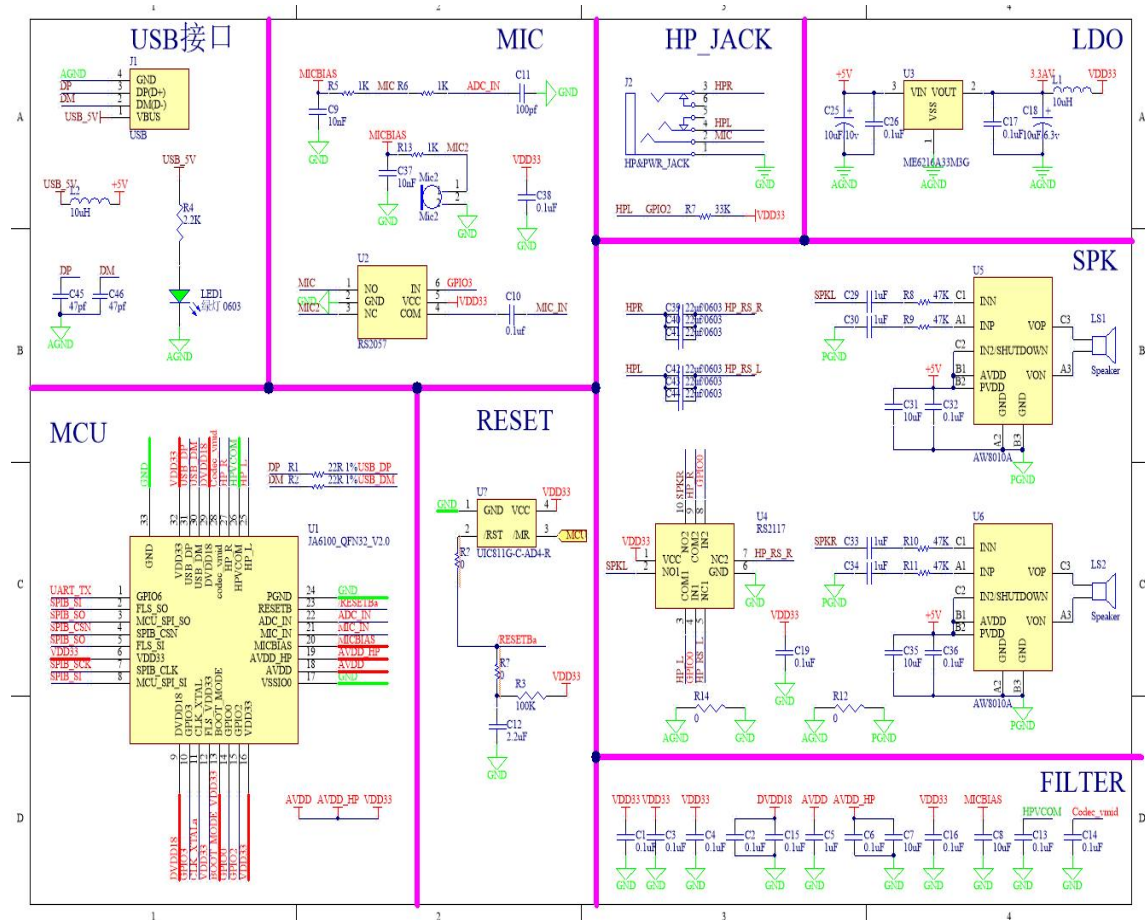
1 2 3 4

USB接口

J1
AGND 4 GND
DP 3 DP(D+)
DM 2 DM(D-)
USB_5V 1 VBUS
USB

USB_5V
R4 2.2K
LED1 绿灯 0603
AGND

USB_5V +5V
L2 10uH

DP DM
C45 47pf C46 47pf
AGND

MIC

MICBIAS R5 1K MIC R6 1K ADC_IN C11 100pf GND
C9 10nF
GND

MICBIAS
R13 1K MIC2
C37 10nF
Mic2
GND GND

VDD33
C38 0.1uF
GND

U2
MIC 1 NO IN 6 GPIO3
GND 2 GND VCC 5 VDD33
MIC2 3 NC COM 4
C10 0.1uf MIC_IN
RS2057

HP_JACK

J2
HPR 3
6
HPL 4
1
MIC 2
5
HP&PWR_JACK
GND

HPL GPIO2 R7 33K VDD33

LDO

+5V U3 3 VIN VOUT 2 3.3AV L1 10uH VDD33
C25 10uF10v C26 0.1uF
VSS 1
ME6216A33M3G
C17 0.1uF C18 10uF6.3v
AGND AGND AGND

SPK

SPKL C29 1uF R8 47K C1 INN
C30 1uF R9 47K A1 INP VOP C3 LS1
C2 IN2/SHUTDOWN Speaker
PGND
+5V B1 AVDD VON A3
B2 PVDD
C31 10uF C32 0.1uF
GDD GND
A2 B3
AW8010A U5
PGND

HPR C39 22uF0603 HP_RS_R
C40 22uF0603
C41 22uF0603

HPL C42 22uF0603 HP_RS_L
C43 22uF0603
C44 22uF0603

MCU

GND VDD33 USB_DP USB_DM DVDD18 Codec_vmid HP_R HPVCOM HP_L
33 32 31 30 29 28 27 26 25

DP R1 22R 1% USB_DP
DM R2 22R 1% USB_DM

U1
JA6100_QFN32_V2.0

UART_TX 1 GPIO6 PGND 24 GND
SPIB_SI 2 FLS_SO RESETB 23 /RESETBa
SPIB_SO 3 MCU_SPI_SO ADC_IN 22 ADC_IN
SPIB_CSN 4 SPIB_CSN MIC_IN 21 MIC_IN
SPIB_SO 5 FLS_SI MICBIAS 20 MICBIAS
VDD33 6 VDD33 AVDD_HP 19 AVDD_HP
SPIB_SCK 7 SPIB_CLK AVDD 18 AVDD
SPIB_SI 8 MCU_SPI_SI VSSIO0 17 GND

DVDD18 GPIO3 CLK_XTAL FLS_VDD33 BOOT_MODE GPIO0 GPIO2 VDD33
9 10 11 12 13 14 15 16

DVDD18 GPIO3 CLK_XTALa VDD33 BOOT_MODE VDD33 GPIO0 GPIO2 VDD33

AVDD AVDD_HP VDD33

RESET

U7
GND 1 GND VCC 4 VDD33
2 /RST /MR 3 MCU
R? 0
UIC811G-C-AD4-R
/RESETBa
R? R3 100K VDD33
C12 2.2uF
GND

SPKR HP_R GPIO0
10 9 8
VDD33
1 VCC NO2 COM2 IN2
SPKL 2 NO1 GND
COM1 IN1 NC1 NC2 7 HP_RS_R
6
U4 RS2117
3 4 5
HP_L HP_RS_L GPIO0
GND
VDD33
C19 0.1uF
GND

R14 0
AGND GND

R12 0
AGND PGND

SPKR C33 1uF R10 47K C1 INN
C34 1uF R11 47K A1 INP VOP C3 LS2
C2 IN2/SHUTDOWN Speaker
PGND
+5V B1 AVDD VON A3
B2 PVDD
C35 10uF C36 0.1uF
GDD GND
A2 B3
AW8010A U6
PGND

FILTER

VDD33 VDD33 VDD33 DVDD18 AVDD AVDD_HP VDD33 MICBIAS HPVCOM Codec_vmid
C1 0.1uF C3 0.1uF C4 0.1uF C2 0.1uF C15 0.1uF C5 1uF C6 0.1uF C7 10uF C16 0.1uF C8 10uF C13 0.1uF C14 0.1uF
GND GND GND GND GND GND GND GND GND GND

1 2 3 4
A B C D